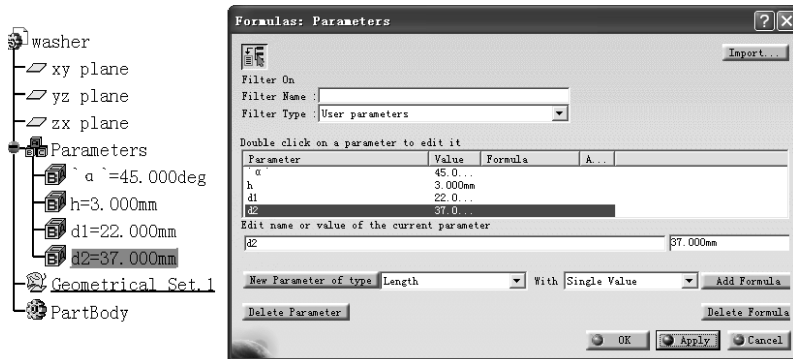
washer
xy plane
yz plane
zx plane
Parameters
`α`=45.000deg
h=3.000mm
d1=22.000mm
d2=37.000mm
Geometrical Set.1
PartBody

Formulas: Parameters

Import...

Filter On
Filter Name :
Filter Type : User parameters

Double click on a parameter to edit it

| Parameter | Value | Formula | A... |
|---|---|---|---|
| `α` | 45.0... | | |
| h | 3.000mm | | |
| d1 | 22.0... | | |
| d2 | 37.0... | | |

Edit name or value of the current parameter
d2
37.000mm

New Parameter of type Length
With Single Value
Add Formula
Delete Parameter
Delete Formula
OK
Apply
Cancel